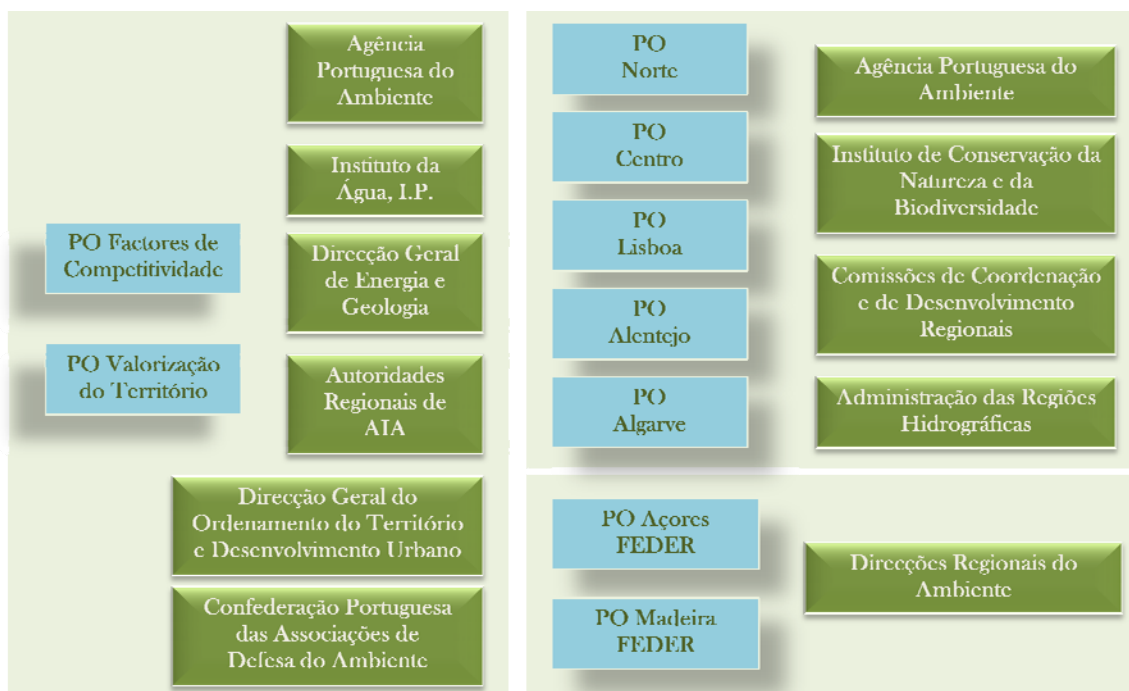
Agência Portuguesa do Ambiente

Instituto da Água, I.P.

PO Factores de Competitividade

Direcção Geral de Energia e Geologia

PO Valorização do Território

Autoridades Regionais de AIA

Direcção Geral do Ordenamento do Território e Desenvolvimento Urbano

Confederação Portuguesa das Associações de Defesa do Ambiente

PO Norte

PO Centro

PO Lisboa

PO Alentejo

PO Algarve

Agência Portuguesa do Ambiente

Instituto de Conservação da Natureza e da Biodiversidade

Comissões de Coordenação e de Desenvolvimento Regionais

Administração das Regiões Hidrográficas

PO Açores FEDER

PO Madeira FEDER

Direcções Regionais do Ambiente